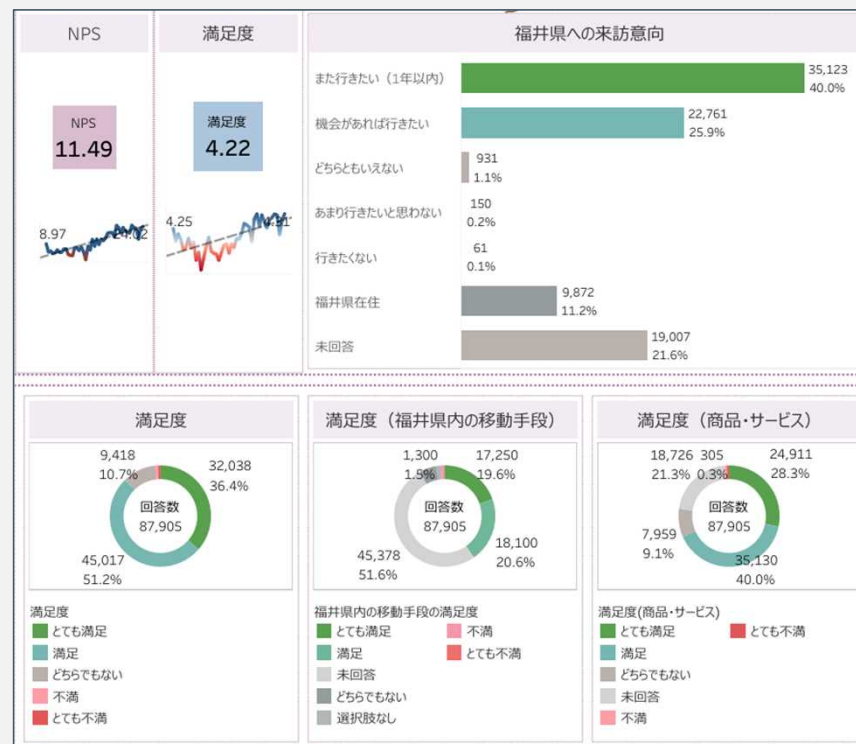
NPS

NPS
11.49

8.97
14.02

満足度

満足度
4.22

4.25
4.31

福井県への来訪意向

| | |
|---|---|
| また行きたい（1年以内） | 35,123 40.0% |
| 機会があれば行きたい | 22,761 25.9% |
| どちらともいえない | 931 1.1% |
| あまり行きたいと思わない | 150 0.2% |
| 行きたくない | 61 0.1% |
| 福井県在住 | 9,872 11.2% |
| 未回答 | 19,007 21.6% |

満足度

9,418 10.7%
32,038 36.4%
回答数 87,905
45,017 51.2%

満足度
とても満足
満足
どちらでもない
不満
とても不満

満足度（福井県内の移動手段）

1,300 1.5%
17,250 19.6%
回答数 87,905
18,100 20.6%
45,378 51.6%

福井県内の移動手段の満足度
とても満足
不満
満足
とても不満
未回答
どちらでもない
選択肢なし

満足度（商品・サービス）

18,726 21.3%
305 0.3%
24,911 28.3%
回答数 87,905
7,959 9.1%
35,130 40.0%

満足度(商品・サービス)
とても満足
とても不満
満足
どちらでもない
未回答
不満